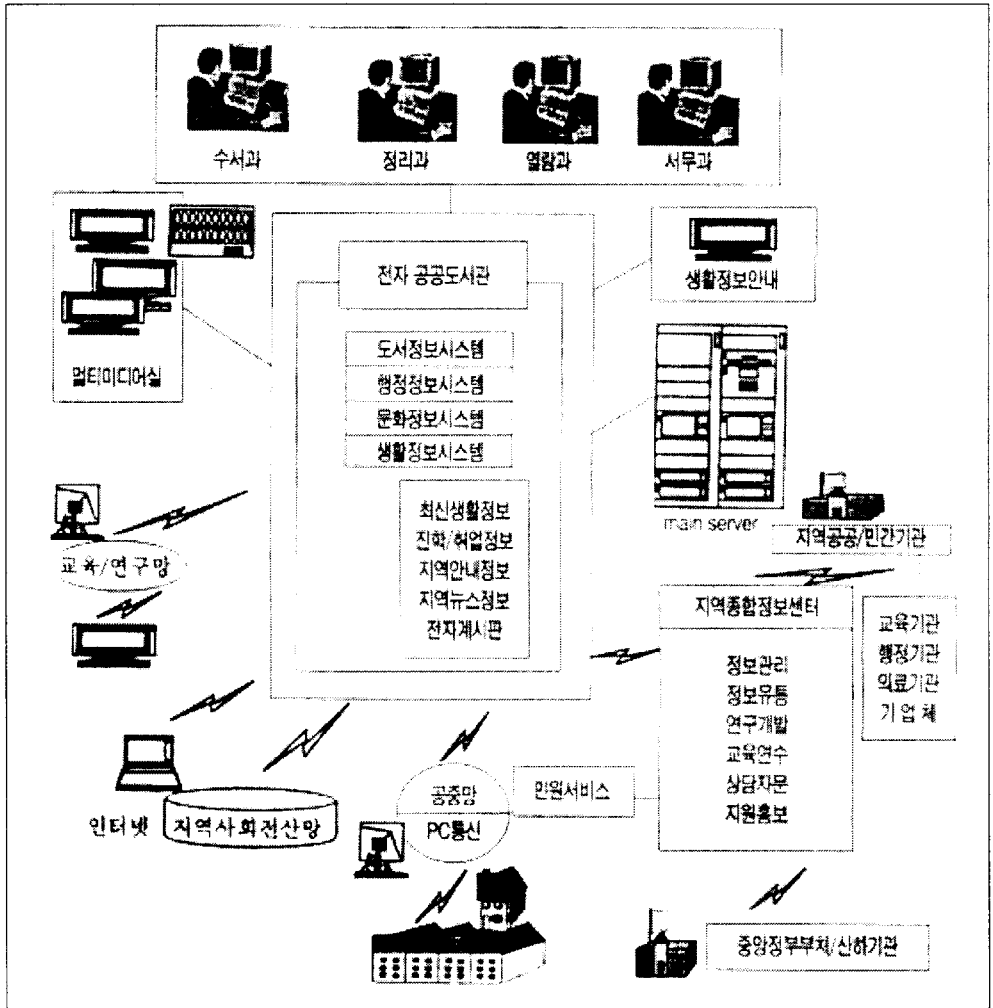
수서과 정리과 열람과 서무과

멀티미디어실

전자 공공도서관

도서정보시스템
행정정보시스템
문화정보시스템
생활정보시스템

최신생활정보
진학/취업정보
지역안내정보
지역뉴스정보
전자게시판

생활정보안내

main server

지역공공/민간기관

교육/연구망

지역종합정보센터

정보관리
정보유통
연구개발
교육연수
상담자문
지원홍보

교육기관
행정기관
의료기관
기업체

인터넷 지역사회전산망

공중망
PC통신

민원서비스

중앙정부부처/산하기관